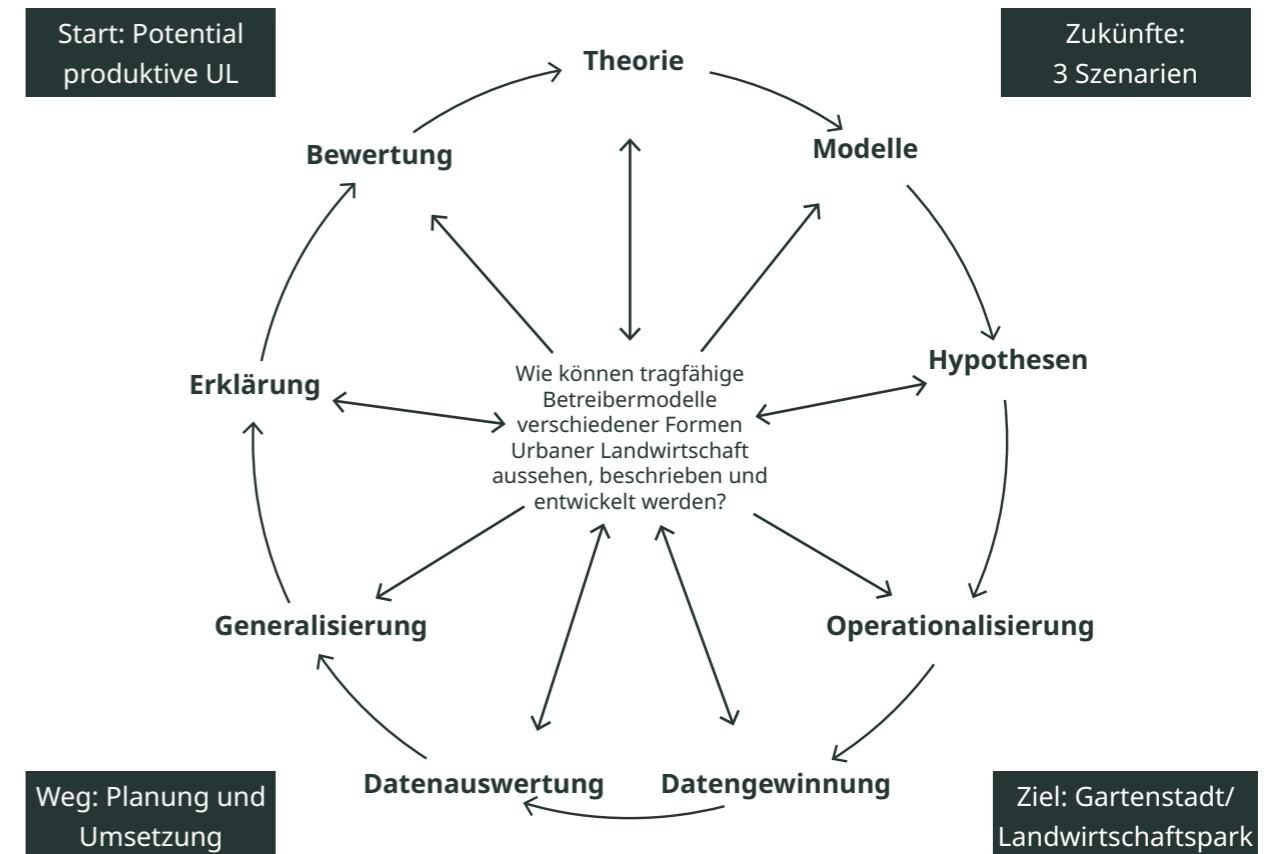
Start: Potential produktive UL

Theorie

Zukünfte: 3 Szenarien

Bewertung

Modelle

Erklärung

Wie können tragfähige Betreibermodelle verschiedener Formen Urbaner Landwirtschaft aussehen, beschrieben und entwickelt werden?

Hypothesen

Generalisierung

Operationalisierung

Datenauswertung

Datengewinnung

Weg: Planung und Umsetzung

Ziel: Gartenstadt/ Landwirtschaftspark